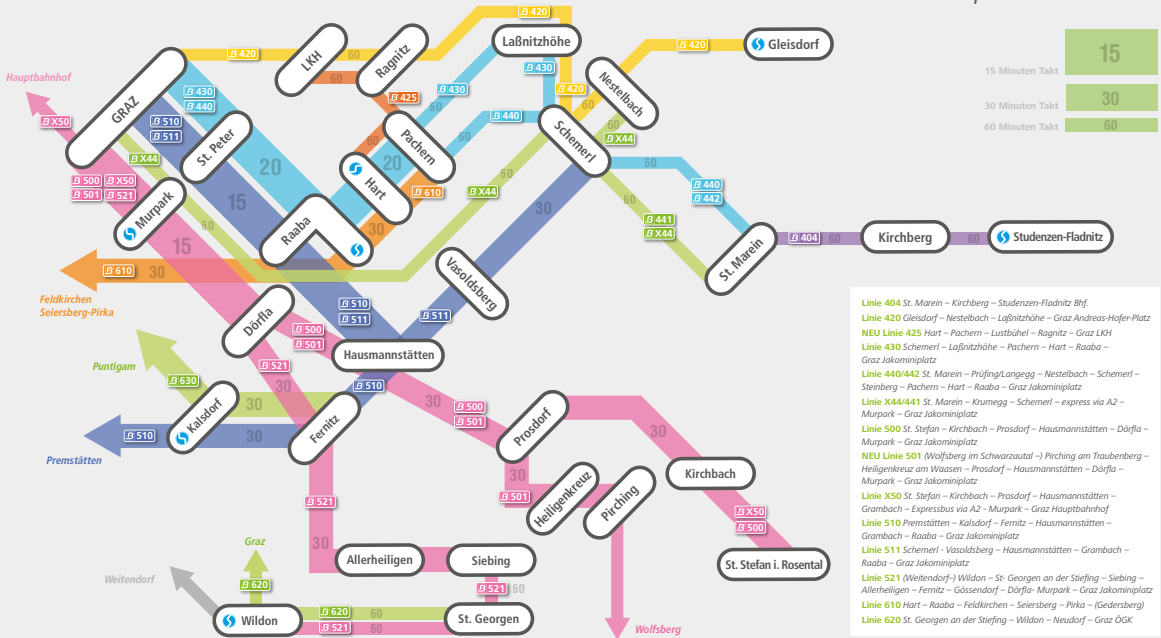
Hauptbahnhof

GRAZ

B X50

B 500 B X50
B 501 B 521

B 420
B 430
B 440
B 510
B 511
B X44

St. Peter

Murpark

LKH

Ragnitz

Laßnitzhöhe

B 420

60

60

B 425

B 430

B 430

B 440

Pachern

Hart

Raaba

20

20

15

15

60

60

30

B 610

B 610

30

Feldkirchen
Seiersberg-Pirka

Nestelbach

Gleisdorf

B 420

B 420

Schemerl

B X44

60

60

B X44

30

B 440
B 442

B 441
B X44

60

St. Marein

B 404

Kirchberg

60

Studenzen-Fladnitz

Vasoldsberg

B 510
B 511

B 511

Dörfla

B 500
B 501

Hausmannstätten

B 521

30

30

B 510

Puntigam

B 630

Kalsdorf

30

B 510

Premstätten

Fernitz

30

B 500
B 501

Prosdorf

30

30

B 501

Heiligenkreuz

Pirching

Kirchbach

B X50
B 500

St. Stefan i. Rosental

B 521

30

Allerheiligen

Siebing

B 521

60

Graz

B 620

Weitendorf

Wildon

B 620
B 521

60
60

St. Georgen

Wolfsberg

15

15 Minuten Takt

30

30 Minuten Takt

60

60 Minuten Takt

Linie 404 St. Marein – Kirchberg – Studenzen-Fladnitz Bhf.
Linie 420 Gleisdorf – Nestelbach – Laßnitzhöhe – Graz Andreas-Hofer-Platz
NEU Linie 425 Hart – Pachern – Lustbühel – Ragnitz – Graz LKH
Linie 430 Schemerl – Laßnitzhöhe – Pachern – Hart – Raaba – Graz Jakominiplatz
Linie 440/442 St. Marein – Prüfing/Langegg – Nestelbach – Schemerl – Steinberg – Pachern – Hart – Raaba – Graz Jakominiplatz
Linie X44/441 St. Marein – Krumegg – Schemerl – express via A2 – Murpark – Graz Jakominiplatz
Linie 500 St. Stefan – Kirchbach – Prosdorf – Hausmannstätten – Dörfla – Murpark – Graz Jakominiplatz
NEU Linie 501 (Wolfsberg im Schwarzautal –) Pirching am Traubenberg – Heiligenkreuz am Waasen – Prosdorf – Hausmannstätten – Dörfla – Murpark – Graz Jakominiplatz
Linie X50 St. Stefan – Kirchbach – Prosdorf – Hausmannstätten – Grambach – Expressbus via A2 - Murpark – Graz Hauptbahnhof
Linie 510 Premstätten – Kalsdorf – Fernitz – Hausmannstätten – Grambach – Raaba – Graz Jakominiplatz
Linie 511 Schemerl - Vasoldsberg – Hausmannstätten – Grambach – Raaba – Graz Jakominiplatz
Linie 521 (Weitendorf–) Wildon – St- Georgen an der Stiefing – Siebing – Allerheiligen – Fernitz – Gössendorf – Dörfla- Murpark – Graz Jakominiplatz
Linie 610 Hart – Raaba – Feldkirchen – Seiersberg – Pirka – (Gedersberg)
Linie 620 St. Georgen an der Stiefing – Wildon – Neudorf – Graz ÖGK